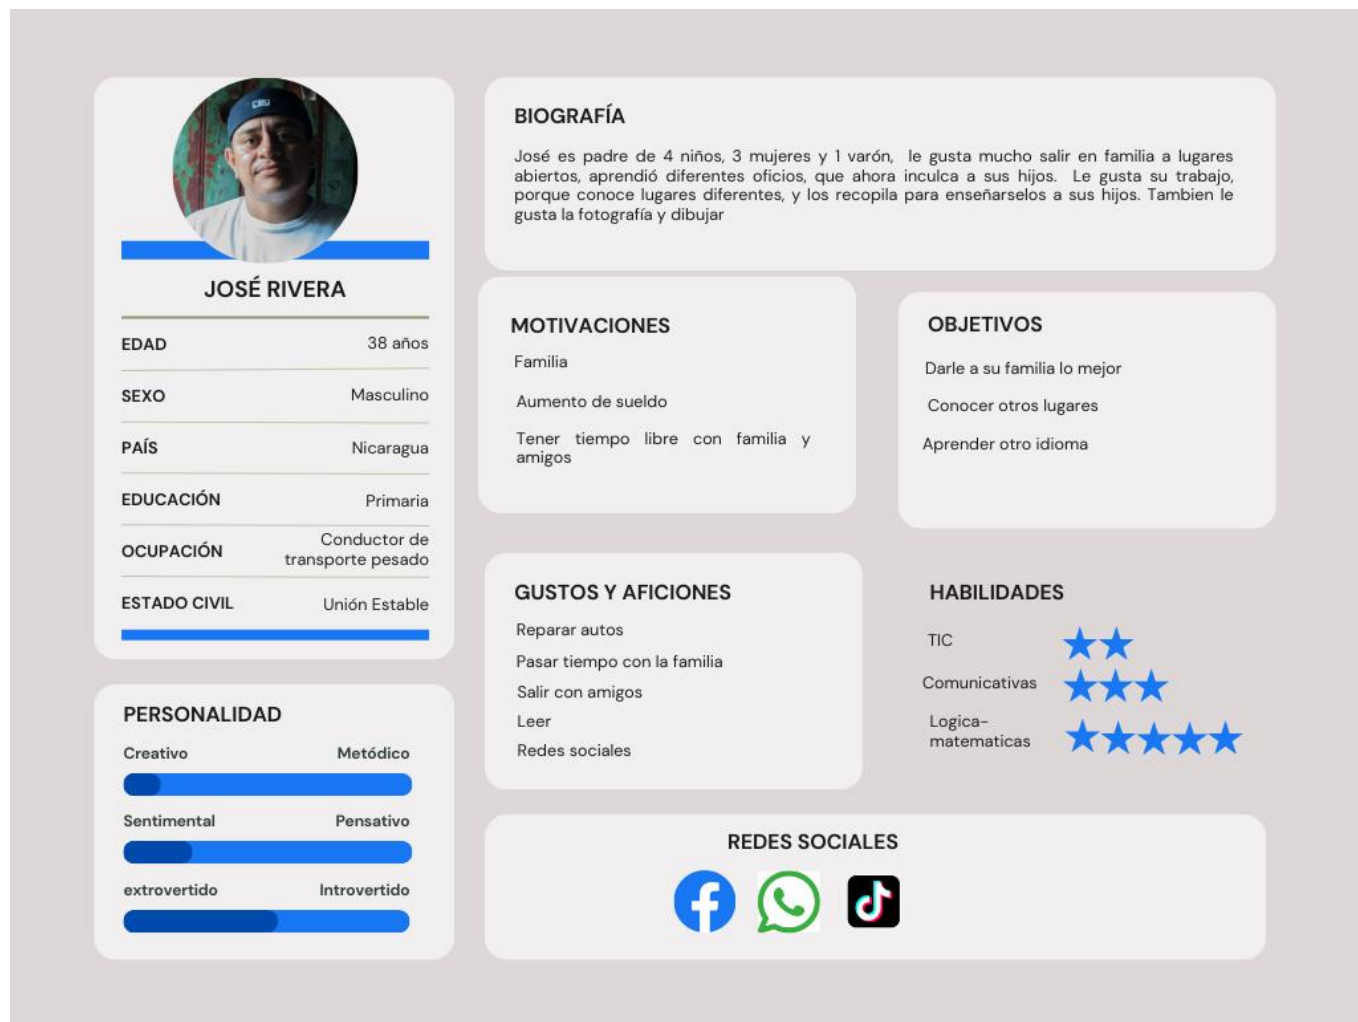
JOSÉ RIVERA

| | |
|---|---|
| EDAD | 38 años |
| SEXO | Masculino |
| PAÍS | Nicaragua |
| EDUCACIÓN | Primaria |
| OCUPACIÓN | Conductor de transporte pesado |
| ESTADO CIVIL | Unión Estable |

PERSONALIDAD
Creativo Metódico
Sentimental Pensativo
extrovertido Introvertido

BIOGRAFÍA
José es padre de 4 niños, 3 mujeres y 1 varón, le gusta mucho salir en familia a lugares abiertos, aprendió diferentes oficios, que ahora inculca a sus hijos. Le gusta su trabajo, porque conoce lugares diferentes, y los recopila para enseñarselos a sus hijos. Tambien le gusta la fotografía y dibujar

MOTIVACIONES
Familia
Aumento de sueldo
Tener tiempo libre con familia y amigos

OBJETIVOS
Darle a su familia lo mejor
Conocer otros lugares
Aprender otro idioma

GUSTOS Y AFICIONES
Reparar autos
Pasar tiempo con la familia
Salir con amigos
Leer
Redes sociales

HABILIDADES
TIC
Comunicativas
Logica-matematicas

REDES SOCIALES